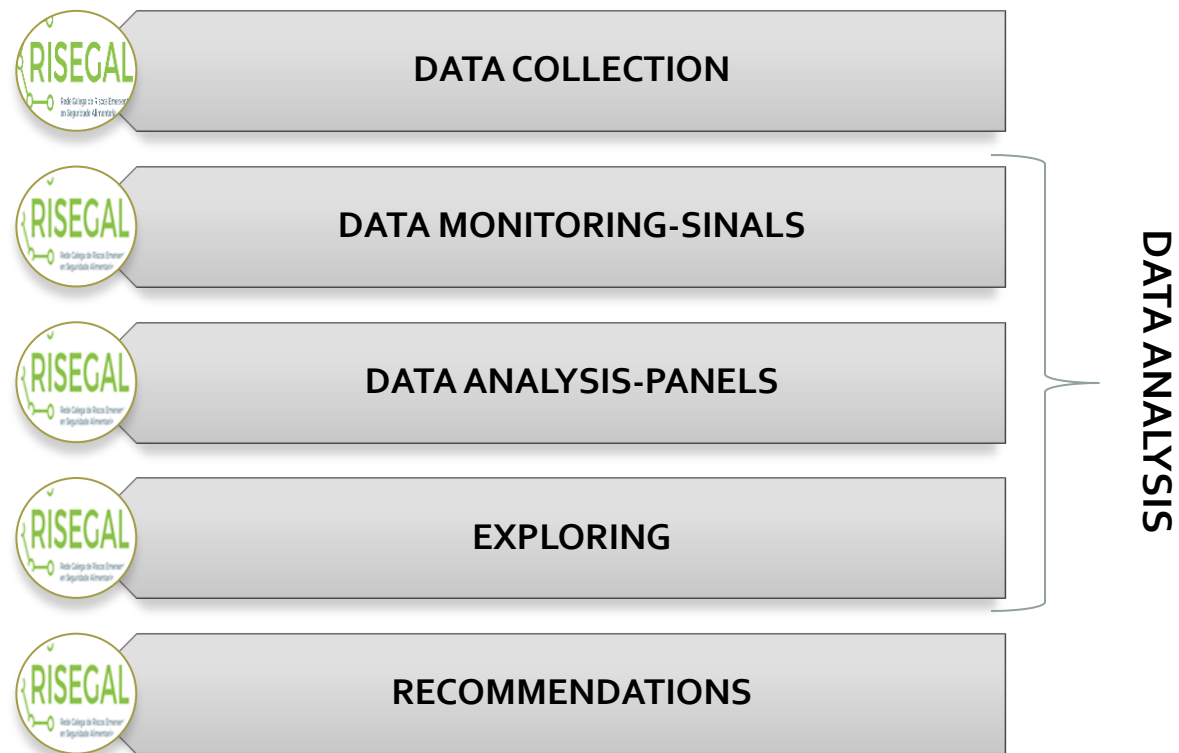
RISEGAL
Rede Galega de Riscos Emergentes en Seguridade Alimentaria

DATA COLLECTION

RISEGAL
Rede Galega de Riscos Emergentes en Seguridade Alimentaria

DATA MONITORING-SINALS

RISEGAL
Rede Galega de Riscos Emergentes en Seguridade Alimentaria

DATA ANALYSIS-PANELS

RISEGAL
Rede Galega de Riscos Emergentes en Seguridade Alimentaria

EXPLORING

DATA ANALYSIS

RISEGAL
Rede Galega de Riscos Emergentes en Seguridade Alimentaria

RECOMMENDATIONS